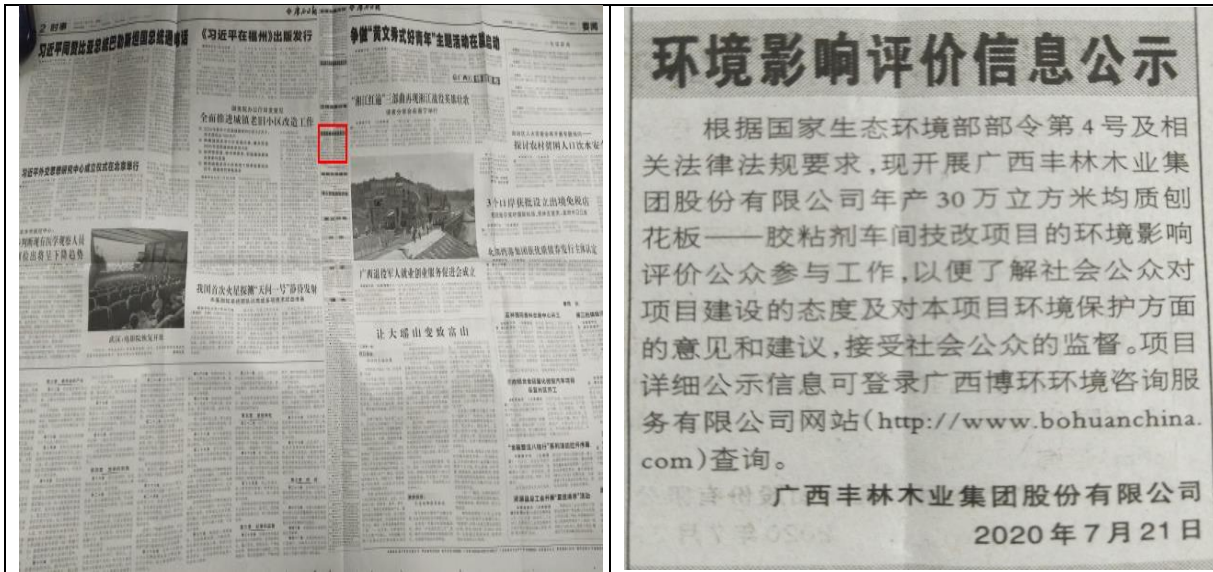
2 时事

习近平同意比亚总统巴勒维通电话

《习近平在福州》出版发行

争做"黄文秀式好青年"主题活动在邕启动

全面推进城镇老旧小区改造工作

"湘江红遍"三部曲再现湘江战役英雄壮歌

习近平外交思想研究中心成立仪式在北京举行

探讨农村贫困人口饮水安全

3个口岸获批设立出境免税店

我国首次火星探测"天问一号"即将发射

广西退役军人就业创业服务促进会成立

武汉：电影院恢复开放

让大瑶山变致富山

环境影响评价信息公示

根据国家生态环境部部令第4号及相关法律法规要求，现开展广西丰林木业集团股份有限公司年产30万立方米均质刨花板——胶粘剂车间技改项目的环境影响评价公众参与工作，以便了解社会公众对项目建设的态度及对本项目环境保护方面的意见和建议，接受社会公众的监督。项目详细公示信息可登录广西博环环境咨询服务有限公司网站（http://www.bohuanchina.com）查询。

广西丰林木业集团股份有限公司
2020年7月21日